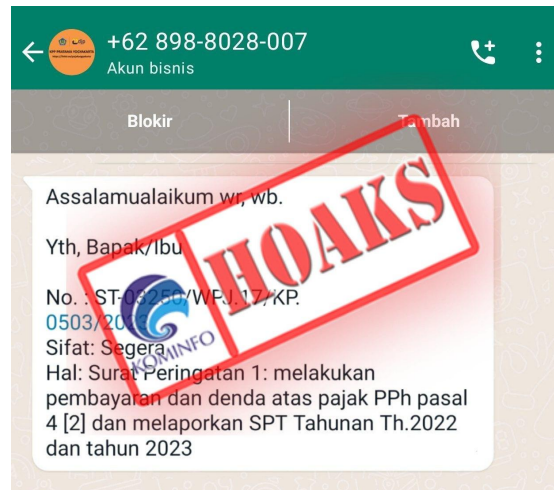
+62 898-8028-007
Akun bisnis

Blokir
Tambah

Assalamualaikum wr, wb.

Yth, Bapak/Ibu

No. : ST-03250/WPJ.17/KP.
0503/20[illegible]
Sifat: Segera
Hal: Surat Peringatan 1: melakukan pembayaran dan denda atas pajak PPh pasal 4 [2] dan melaporkan SPT Tahunan Th.2022 dan tahun 2023

HOAKS
KOMINFO